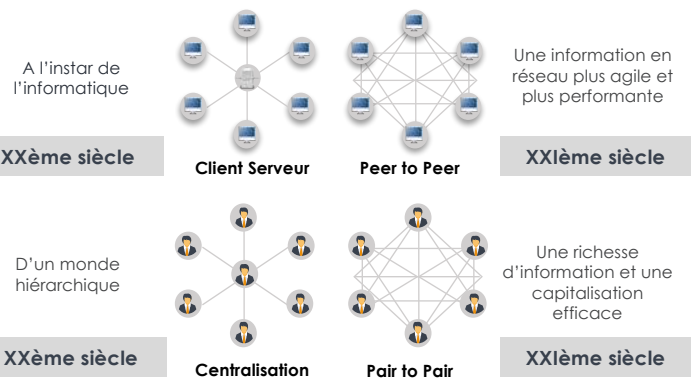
A l'instar de l'informatique

XXème siècle

Client Serveur

Peer to Peer

Une information en réseau plus agile et plus performante

XXIème siècle

D'un monde hiérarchique

XXème siècle

Centralisation

Pair to Pair

Une richesse d'information et une capitalisation efficace

XXIème siècle